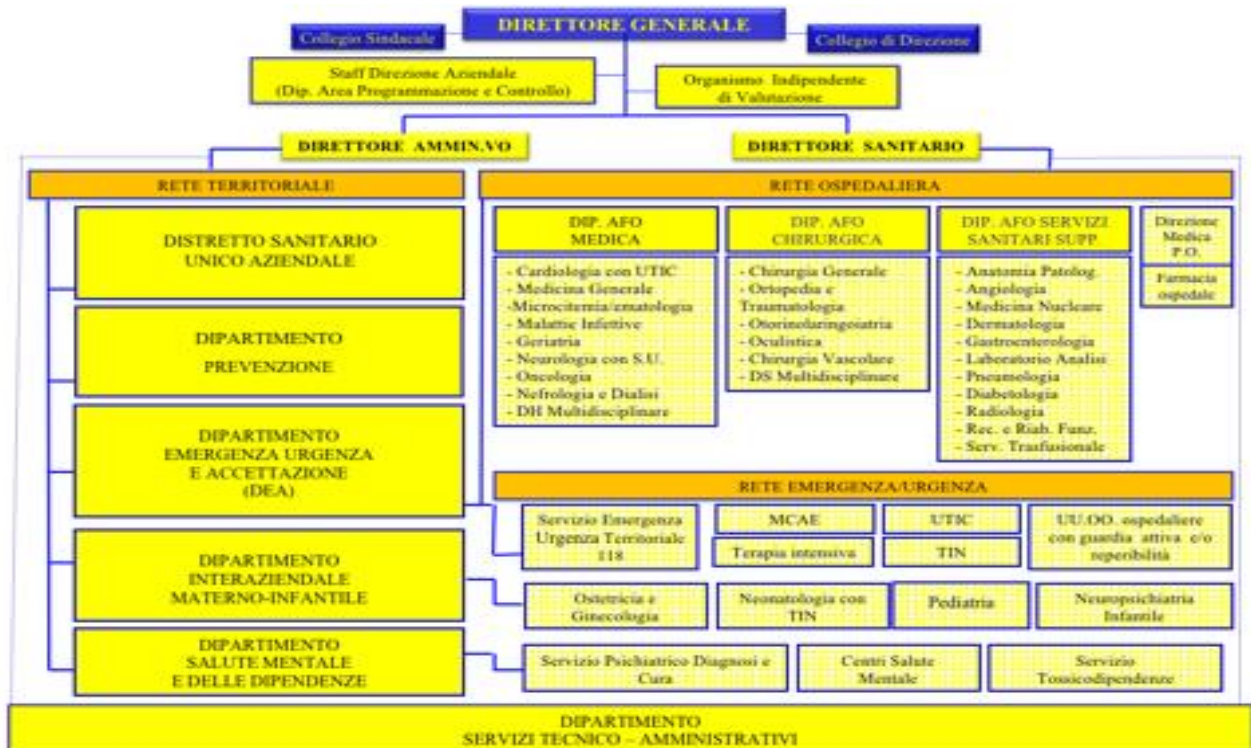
DIRETTORE GENERALE

Collegio Sindacale

Collegio di Direzione

Staff Direzione Aziendale
(Dip. Area Programmazione e Controllo)

Organismo Indipendente
di Valutazione

DIRETTORE AMMIN.VO

DIRETTORE SANITARIO

RETE TERRITORIALE

RETE OSPEDALIERA

DISTRETTO SANITARIO
UNICO AZIENDALE

DIPARTIMENTO
PREVENZIONE

DIPARTIMENTO
EMERGENZA URGENZA
E ACCETTAZIONE
(DEA)

DIPARTIMENTO
INTERAZIENDALE
MATERNO-INFANTILE

DIPARTIMENTO
SALUTE MENTALE
E DELLE DIPENDENZE

DIP. AFO
MEDICA

- Cardiologia con UTIC
- Medicina Generale
-Microcitemia/ematologia
- Malattie Infettive
- Geriatria
- Neurologia con S.U.
- Oncologia
- Nefrologia e Dialisi
- DH Multidisciplinare

DIP. AFO
CHIRURGICA

- Chirurgia Generale
- Ortopedia e Traumatologia
- Otorinolaringoiatria
- Oculistica
- Chirurgia Vascolare
- DS Multidisciplinare

DIP. AFO SERVIZI
SANITARI SUPP.

- Anatomia Patolog.
- Angiologia
- Medicina Nucleare
- Dermatologia
- Gastroenterologia
- Laboratorio Analisi
- Pneumologia
- Diabetologia
- Radiologia
- Rec. e Riab. Funz.
- Serv. Trasfusionale

Direzione
Medica
P.O.

Farmacia
ospedale

RETE EMERGENZA/URGENZA

Servizio Emergenza
Urgenza Territoriale
118

MCAE

UTIC

UU.OO. ospedaliere
con guardia attiva e/o
reperibilità

Terapia intensiva

TIN

Ostetricia e
Ginecologia

Neonatologia con
TIN

Pediatria

Neuropsichiatria
Infantile

Servizio Psichiatrico Diagnosi e
Cura

Centri Salute
Mentale

Servizio
Tossicodipendenze

DIPARTIMENTO
SERVIZI TECNICO – AMMINISTRATIVI